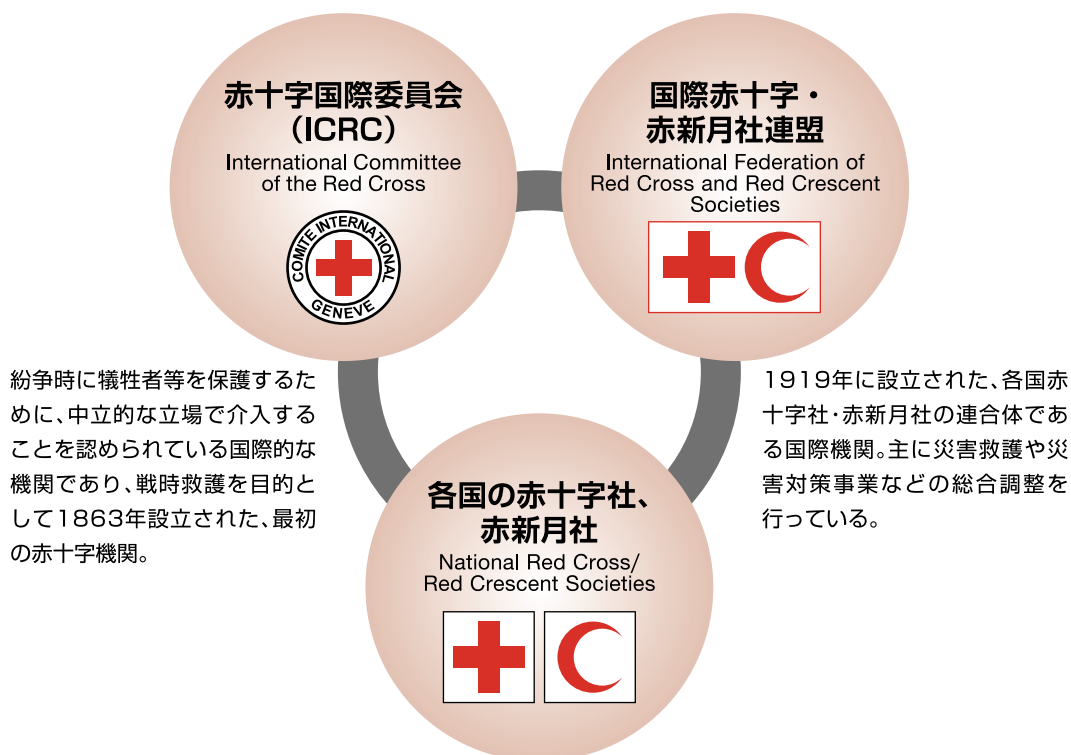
赤十字国際委員会
（ICRC）
International Committee of the Red Cross

COMITE INTERNATIONAL
GENEVE

国際赤十字・
赤新月社連盟
International Federation of Red Cross and Red Crescent Societies

紛争時に犠牲者等を保護するために、中立的な立場で介入することを認められている国際的な機関であり、戦時救護を目的として1863年設立された、最初の赤十字機関。

1919年に設立された、各国赤十字社・赤新月社の連合体である国際機関。主に災害救護や災害対策事業などの総合調整を行っている。

各国の赤十字社、
赤新月社
National Red Cross/
Red Crescent Societies